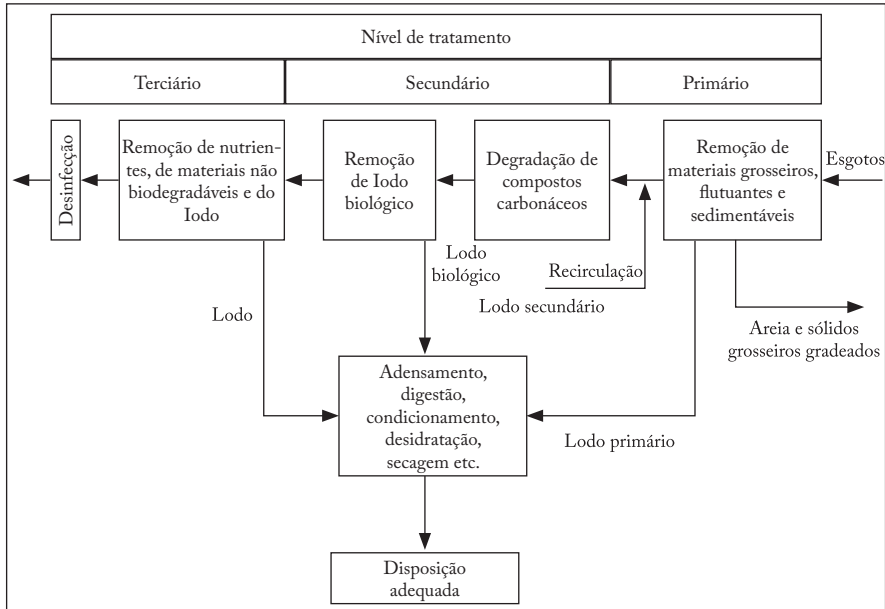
Nível de tratamento

Terciário

Secundário

Primário

Desinfecção

Remoção de nutrientes, de materiais não biodegradáveis e do Iodo

Remoção de Iodo biológico

Degradação de compostos carbonáceos

Remoção de materiais grosseiros, flutuantes e sedimentáveis

Esgotos

Lodo biológico

Recirculação

Lodo secundário

Lodo

Areia e sólidos grosseiros gradeados

Adensamento, digestão, condicionamento, desidratação, secagem etc.

Lodo primário

Disposição adequada